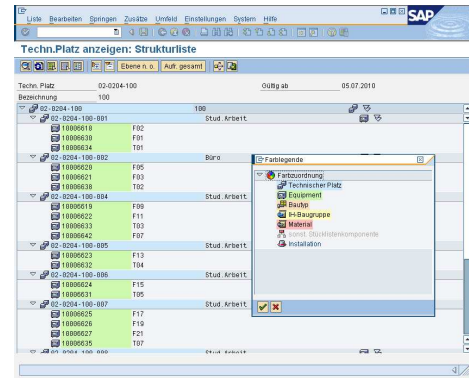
Liste Bearbeiten Springen Zusätze Umfeld Einstellungen System Hilfe

Techn.Platz anzeigen: Strukturliste

Ebene n. o. Aufl. gesamt

| | | |
|---|---|---|
| Techn. Platz | 02-0204-100 | Gültig ab 05.07.2010 |
| Bezeichnung | 100 | |

02-0204-100 100
02-0204-100-001 Stud.Arbeit
10006610 F02
10006630 F01
10006634 T01
02-0204-100-002 Büro
10006620 F05
10006621 F03
10006638 T02
02-0204-100-004 Stud.Arbeit
10006619 F09
10006627 F11
10006633 T03
10006642 F07
02-0204-100-005 Stud.Arbeit
10006623 F13
10006637 T04
02-0204-100-006 Stud.Arbeit
10006624 F15
10006631 T05
02-0204-100-007 Stud.Arbeit
10006625 F17
10006626 F19
10006627 F21
10006635 T07
02-0204-100-008 Stud.Arbeit

Farblegende
Farbzuordnung
Technischer Platz
Equipment
Baufyp
IH-Baugruppe
Material
sonst. Stücklistenkomponente
Installation